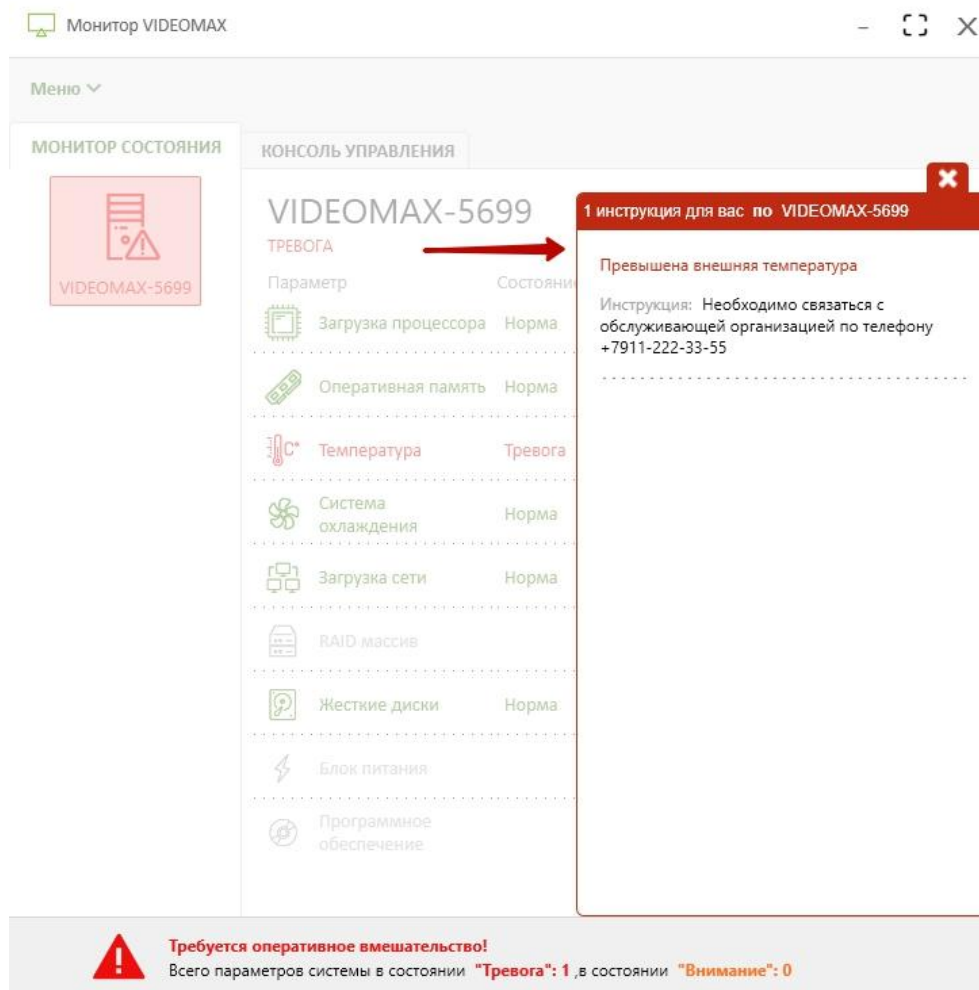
Монитор VIDEOMAX

Меню

МОНИТОР СОСТОЯНИЯ

КОНСОЛЬ УПРАВЛЕНИЯ

VIDEOMAX-5699

VIDEOMAX-5699
ТРЕВОГА

| Параметр | Состояни |
|---|---|
| Загрузка процессора | Норма |
| Оперативная память | Норма |
| Температура | Тревога |
| Система охлаждения | Норма |
| Загрузка сети | Норма |
| RAID массив | |
| Жесткие диски | Норма |
| Блок питания | |
| Программное обеспечение | |

1 инструкция для вас по VIDEOMAX-5699

Превышена внешняя температура

Инструкция: Необходимо связаться с обслуживающей организацией по телефону +7911-222-33-55

Требуется оперативное вмешательство!
Всего параметров системы в состоянии "Тревога": 1 ,в состоянии "Внимание": 0